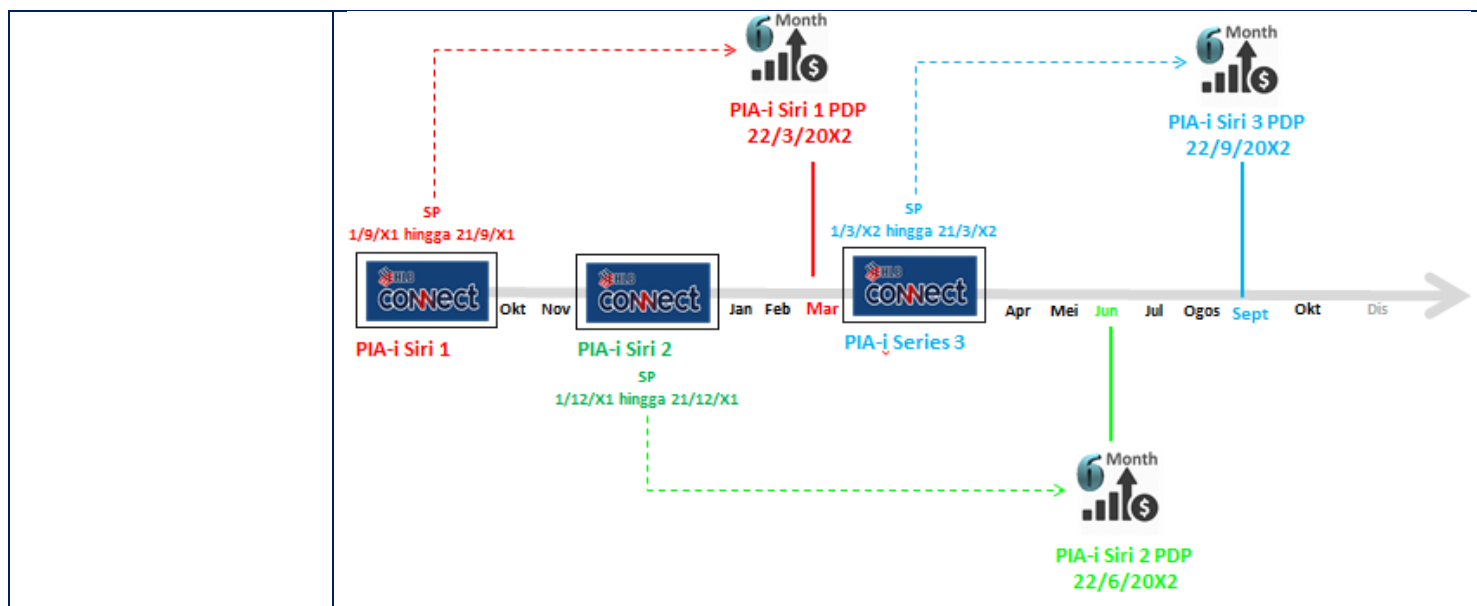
6 Month

PIA-i Siri 1 PDP
22/3/20X2

6 Month

PIA-i Siri 3 PDP
22/9/20X2

SP
1/9/X1 hingga 21/9/X1

SP
1/3/X2 hingga 21/3/X2

HLB CONNECT

Okt Nov

HLB CONNECT

Jan Feb Mar

HLB CONNECT

Apr Mei Jun Jul Ogos Sept Okt Dis

PIA-i Siri 1

PIA-i Siri 2

PIA-i Series 3

SP
1/12/X1 hingga 21/12/X1

6 Month

PIA-i Siri 2 PDP
22/6/20X2